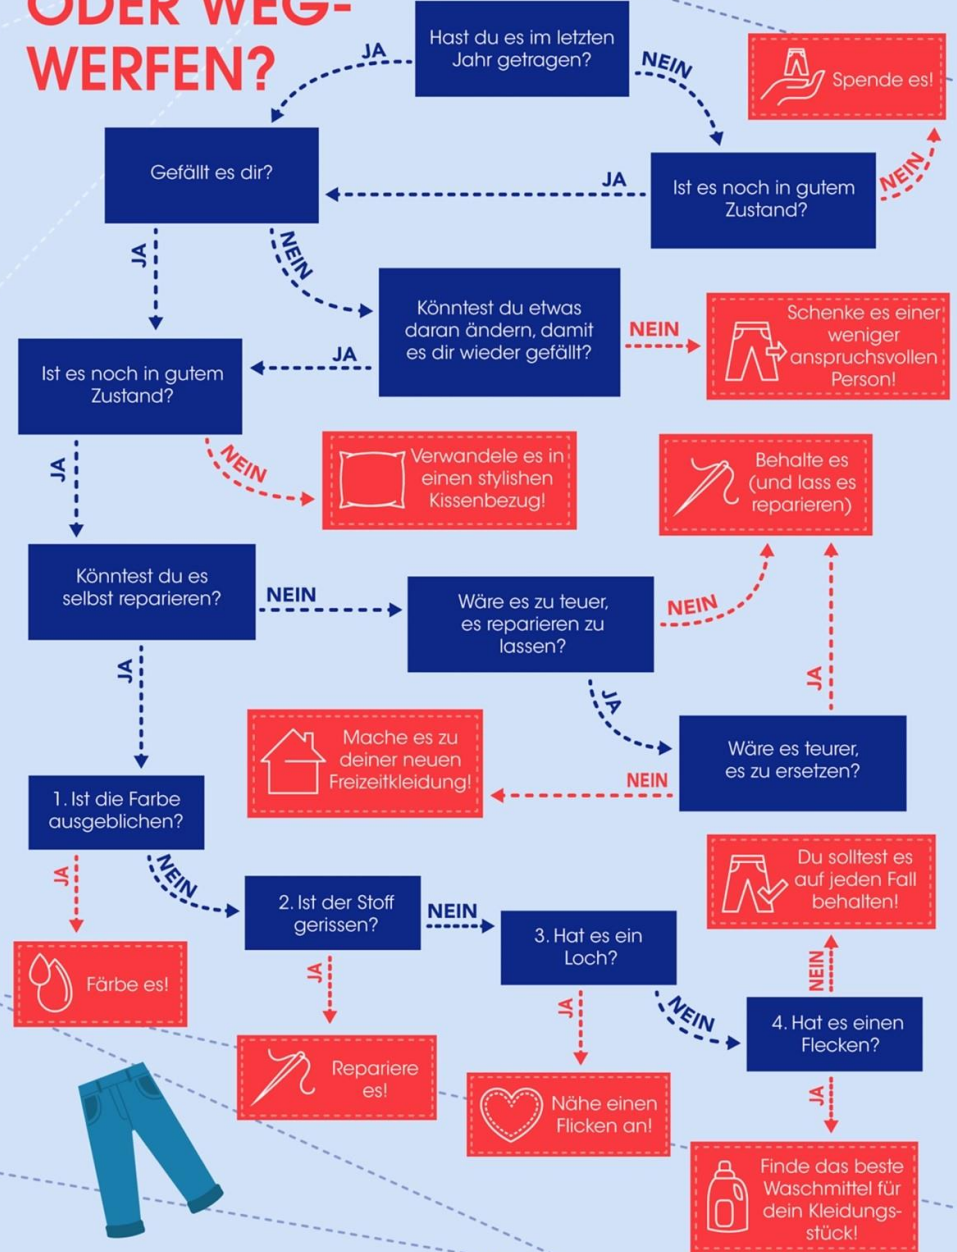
ODER WEG-
WERFEN?

Hast du es im letzten Jahr getragen?

JA

NEIN

Spende es!

Gefällt es dir?

JA

Ist es noch in gutem Zustand?

NEIN

JA

NEIN

Könntest du etwas daran ändern, damit es dir wieder gefällt?

NEIN

Schenke es einer weniger anspruchsvollen Person!

JA

Ist es noch in gutem Zustand?

NEIN

Verwandele es in einen stylishen Kissenbezug!

Behalte es (und lass es reparieren)

JA

Könntest du es selbst reparieren?

NEIN

Wäre es zu teuer, es reparieren zu lassen?

NEIN

JA

JA

JA

Mache es zu deiner neuen Freizeitkleidung!

Wäre es teurer, es zu ersetzen?

NEIN

1. Ist die Farbe ausgeblichen?

Du solltest es auf jeden Fall behalten!

JA

NEIN

2. Ist der Stoff gerissen?

NEIN

3. Hat es ein Loch?

NEIN

Färbe es!

JA

JA

NEIN

4. Hat es einen Flecken?

Repariere es!

Nähe einen Flicken an!

JA

Finde das beste Waschmittel für dein Kleidungsstück!